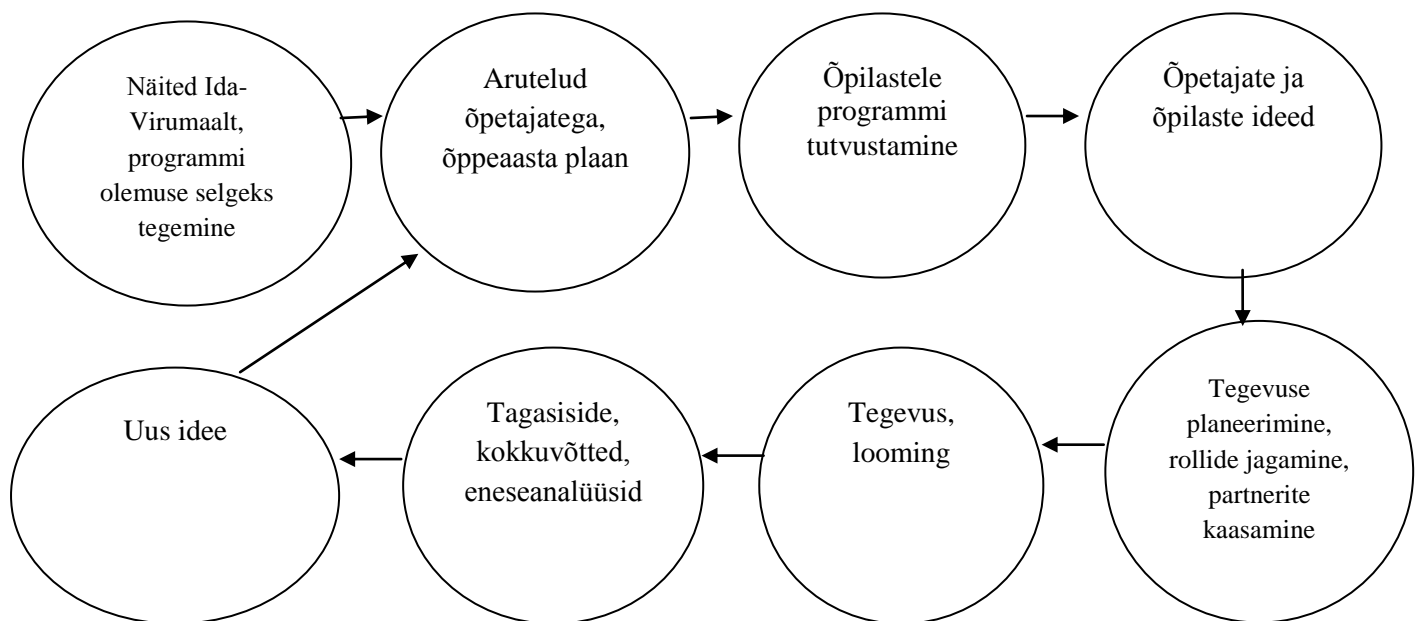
Näited Ida-Virumaalt, programmi olemuse selgeks tegemine

Arutelud õpetajatega, õppeaasta plaan

Õpilastele programmi tutvustamine

Õpetajate ja õpilaste ideed

Tegevuse planeerimine, rollide jagamine, partnerite kaasamine

Tegevus, looming

Tagasiside, kokkuvõtted, eneseanalüüsid

Uus idee